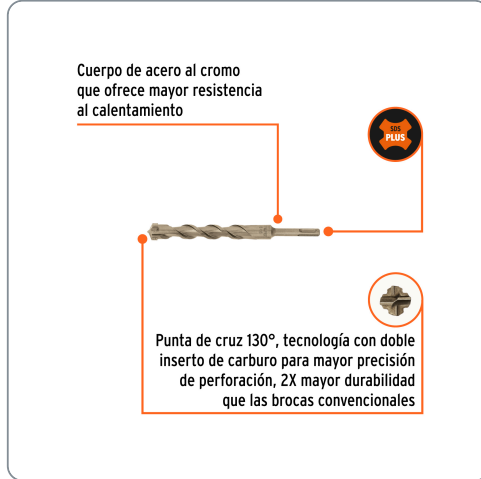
Cuerpo de acero al cromo que ofrece mayor resistencia al calentamiento

SDS PLUS

Punta de cruz 130°, tecnología con doble inserto de carburo para mayor precisión de perforación, 2X mayor durabilidad que las brocas convencionales